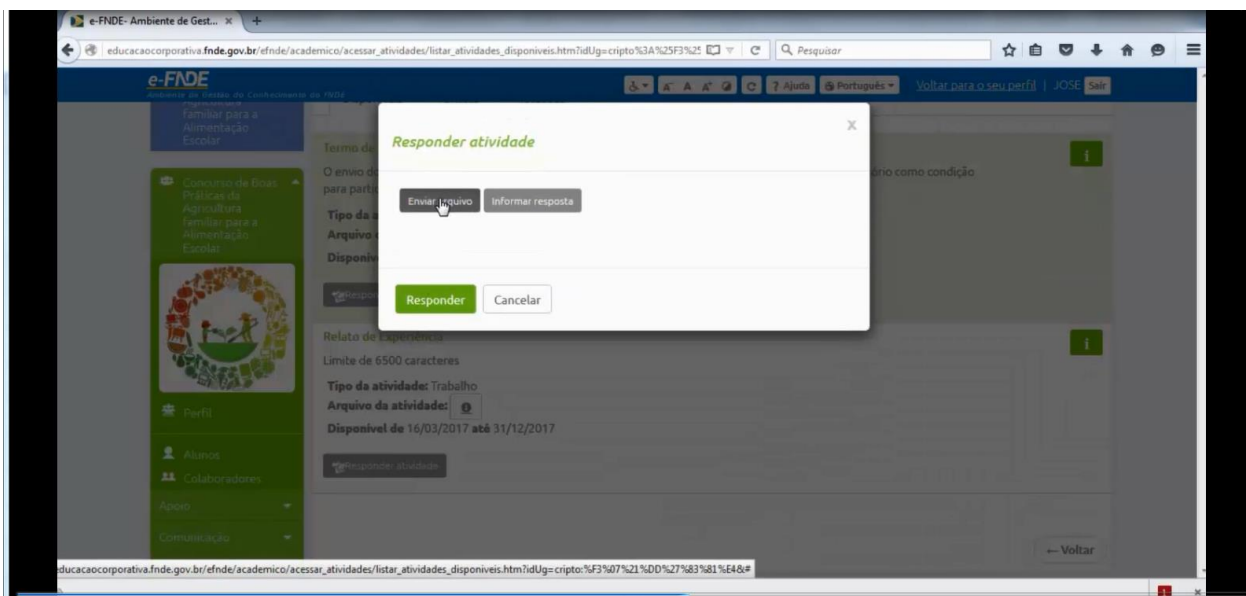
e-FNDE- Ambiente de Gest... ×

educacaocorporativa.fnde.gov.br/efnde/academico/acessar_atividades/listar_atividades_disponiveis.htm?idUg=cripto%3A%25F3%25

Pesquisar

e-FNDE
Ambiente de Gestão do Conhecimento do FNDE

? Ajuda | Português | Voltar para o seu perfil | JOSE | Sair

Agricultura familiar para a Alimentação Escolar

Concurso de Boas Práticas da Agricultura familiar para a Alimentação Escolar

Perfil

Alunos

Colaboradores

Apoio

Comunicação

Termo de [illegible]

O envio d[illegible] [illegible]ório como condição para parti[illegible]

Tipo da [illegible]
Arquivo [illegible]
Disponív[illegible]

Respon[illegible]

Responder atividade

×

Enviar arquivo | Informar resposta

Responder | Cancelar

Relato de Experiência

Limite de 6500 caracteres

Tipo da atividade: Trabalho
Arquivo da atividade:
Disponível de 16/03/2017 até 31/12/2017

Responder atividade

← Voltar

educacaocorporativa.fnde.gov.br/efnde/academico/acessar_atividades/listar_atividades_disponiveis.htm?idUg=cripto:%F3%07%21%DD%27%83%81%E4&#